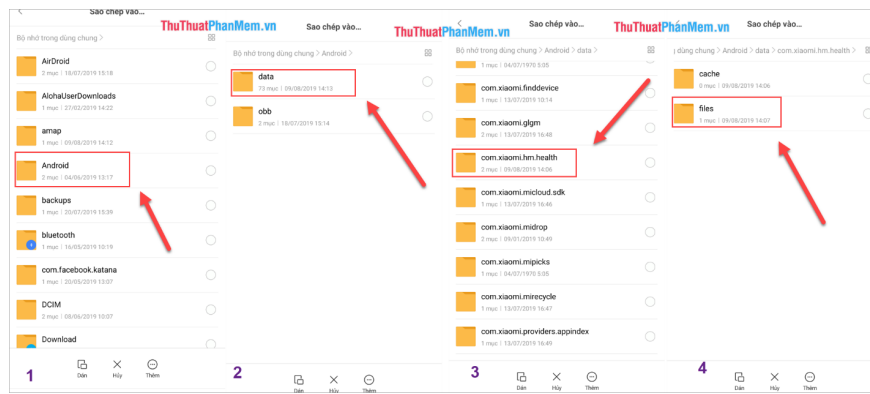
Sao chép vào...

ThuThuatPhanMem.vn

Bộ nhớ trong dùng chung >

AirDroid
2 mục | 18/07/2019 15:18

AlohaUserDownloads
1 mục | 27/02/2019 14:22

amap
1 mục | 09/08/2019 14:12

Android
2 mục | 04/06/2019 13:17

backups
1 mục | 20/07/2019 15:39

bluetooth
1 mục | 16/05/2019 10:19

com.facebook.katana
1 mục | 20/05/2019 13:07

DCIM
2 mục | 08/06/2019 10:07

Download

1

Dán Hủy Thêm

Sao chép vào...

ThuThuatPhanMem.vn

Bộ nhớ trong dùng chung > Android >

data
73 mục | 09/08/2019 14:13

obb
2 mục | 18/07/2019 13:14

2

Dán Hủy Thêm

Sao chép vào...

ThuThuatPhanMem.vn

Bộ nhớ trong dùng chung > Android > data >

1 mục | 04/07/1970 3:05

com.xiaomi.finddevice
1 mục | 13/07/2019 10:14

com.xiaomi.glgm
1 mục | 13/07/2019 16:48

com.xiaomi.hm.health
2 mục | 09/08/2019 14:06

com.xiaomi.micloud.sdk
1 mục | 13/07/2019 16:46

com.xiaomi.midrop
2 mục | 09/01/2019 10:49

com.xiaomi.mipicks
1 mục | 04/07/1970 5:05

com.xiaomi.mirecycle
1 mục | 13/07/2019 16:47

com.xiaomi.providers.appindex
1 mục | 13/07/2019 16:49

3

Dán Hủy Thêm

Sao chép vào...

ThuThuatPhanMem.vn

g dùng chung > Android > data > com.xiaomi.hm.health >

cache
0 mục | 09/08/2019 14:06

files
1 mục | 09/08/2019 14:07

4

Dán Hủy Thêm